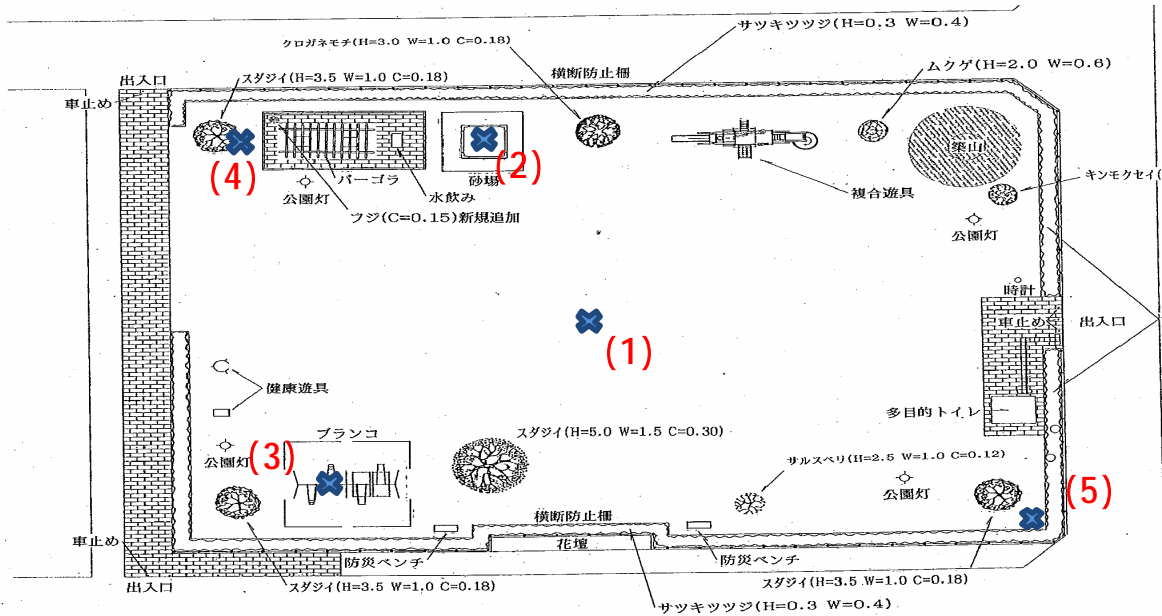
サツキツツジ(H=0.3 W=0.4)

クロガネモチ(H=3.0 W=1.0 C=0.18)

出入口

スダジイ(H=3.5 W=1.0 C=0.18)

横断防止柵

ムクゲ(H=2.0 W=0.6)

車止め

(4)

パーゴラ

砂場

(2)

築山

水飲み

公園灯

複合遊具

キンモクセイ

フジ(C=0.15)新規追加

公園灯

時計

車止め

出入口

(1)

健康遊具

多目的トイレ

ブランコ

スダジイ(H=5.0 W=1.5 C=0.30)

公園灯

(3)

サルスベリ(H=2.5 W=1.0 C=0.12)

公園灯

(5)

横断防止柵

車止め

花壇

防災ベンチ

防災ベンチ

出入口

スダジイ(H=3.5 W=1.0 C=0.18)

スダジイ(H=3.5 W=1.0 C=0.18)

サツキツツジ(H=0.3 W=0.4)